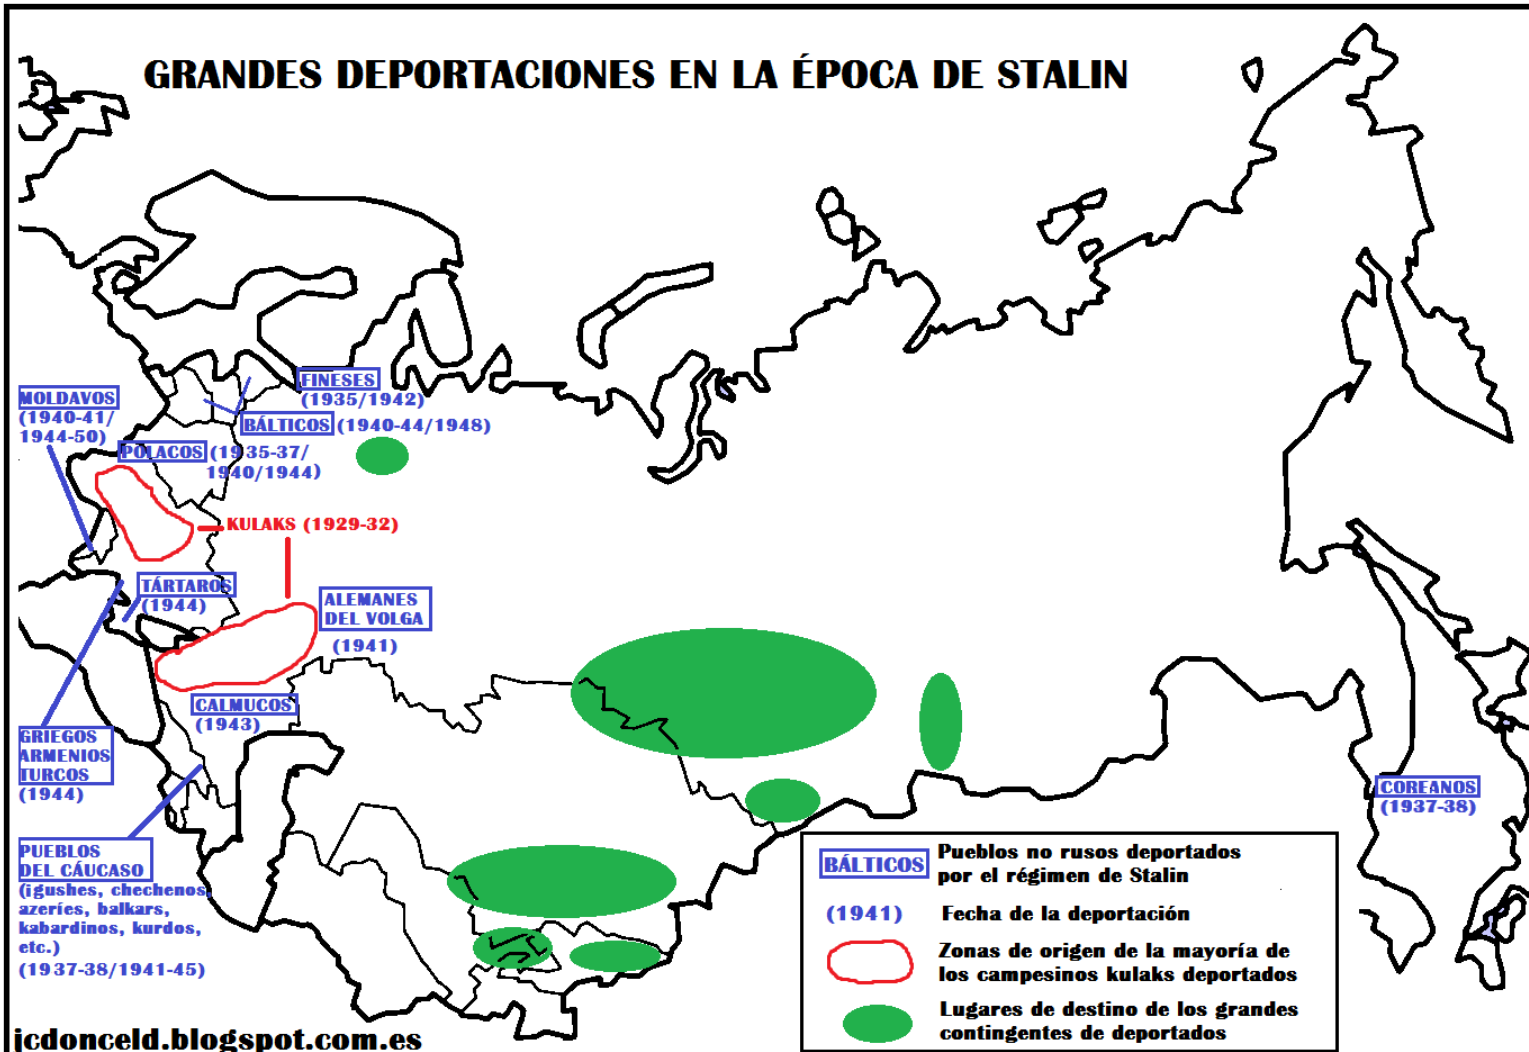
GRANDES DEPORTACIONES EN LA ÉPOCA DE STALIN

FINESES (1935/1942)

BÁLTICOS (1940-44/1948)

MOLDAVOS (1940-41/ 1944-50)

POLACOS (1935-37/ 1940/1944)

KULAKS (1929-32)

TÁRTAROS (1944)

ALEMANES DEL VOLGA (1941)

CALMUCOS (1943)

GRIEGOS ARMENIOS TURCOS (1944)

PUEBLOS DEL CÁUCASO (igushes, chechenos, azeríes, balkars, kabardinos, kurdos, etc.) (1937-38/1941-45)

COREANOS (1937-38)

BÁLTICOS Pueblos no rusos deportados por el régimen de Stalin

(1941) Fecha de la deportación

Zonas de origen de la mayoría de los campesinos kulaks deportados

Lugares de destino de los grandes contingentes de deportados

jcdonceld.blogspot.com.es